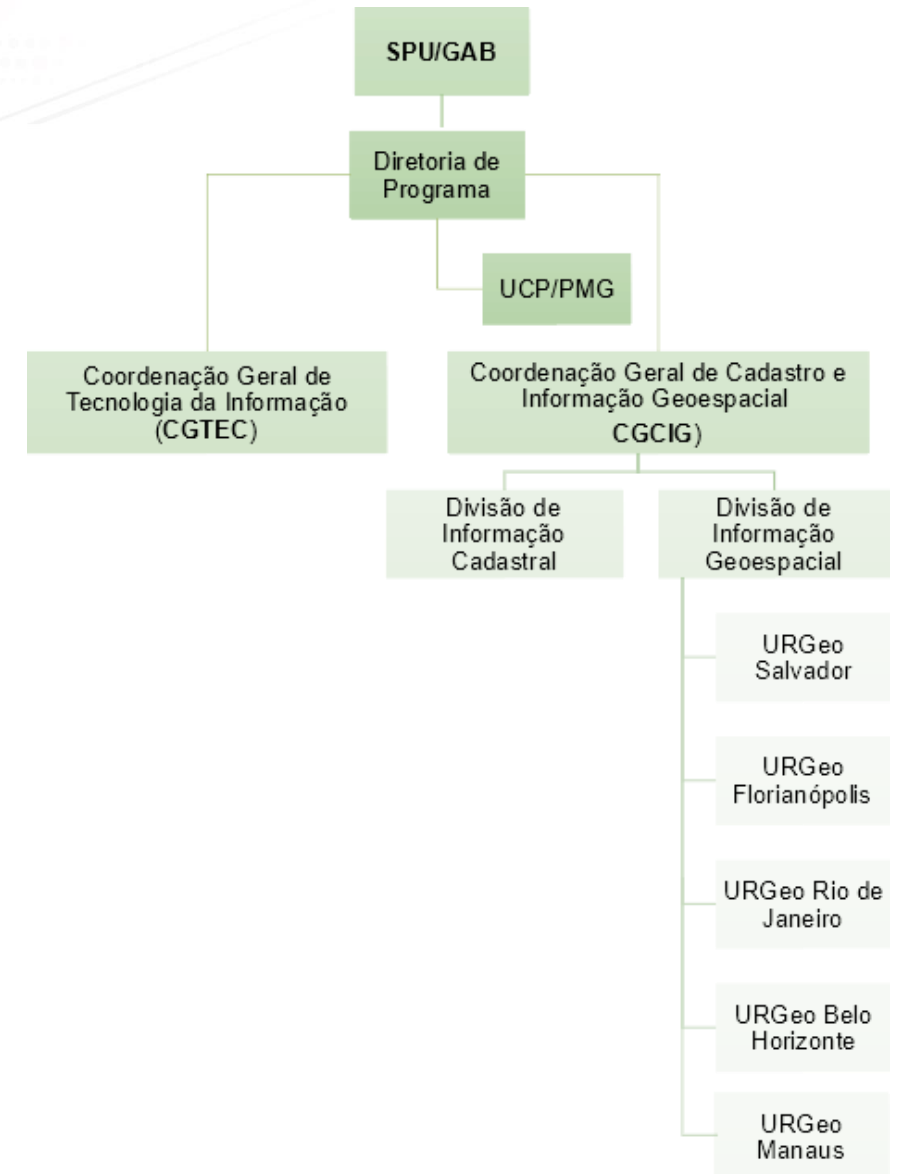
SPU/GAB

Diretoria de Programa

UCP/PMG

Coordenação Geral de Tecnologia da Informação (CGTEC)

Coordenação Geral de Cadastro e Informação Geoespacial CGCIG)

Divisão de Informação Cadastral

Divisão de Informação Geoespacial

URGeo Salvador

URGeo Florianópolis

URGeo Rio de Janeiro

URGeo Belo Horizonte

URGeo Manaus